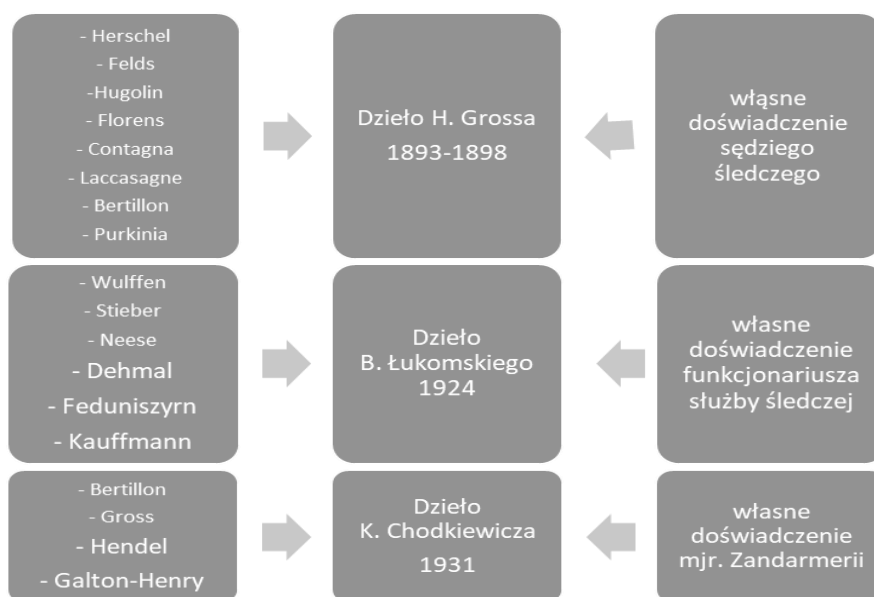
- Herschel
- Felds
-Hugolin
- Florens
- Contagna
- Laccasagne
- Bertillon
- Purkinia

Dzieło H. Grossa
1893-1898

własne doświadczenie sędziego śledczego

- Wulffen
- Stieber
- Neese
- Dehmal
- Feduniszyrn
- Kauffmann

Dzieło
B. Łukomskiego
1924

własne doświadczenie funkcjonariusza służby śledczej

- Bertillon
- Gross
- Hendel
- Galton-Henry

Dzieło
K. Chodkiewicza
1931

własne doświadczenie mjr. Zandarmerii